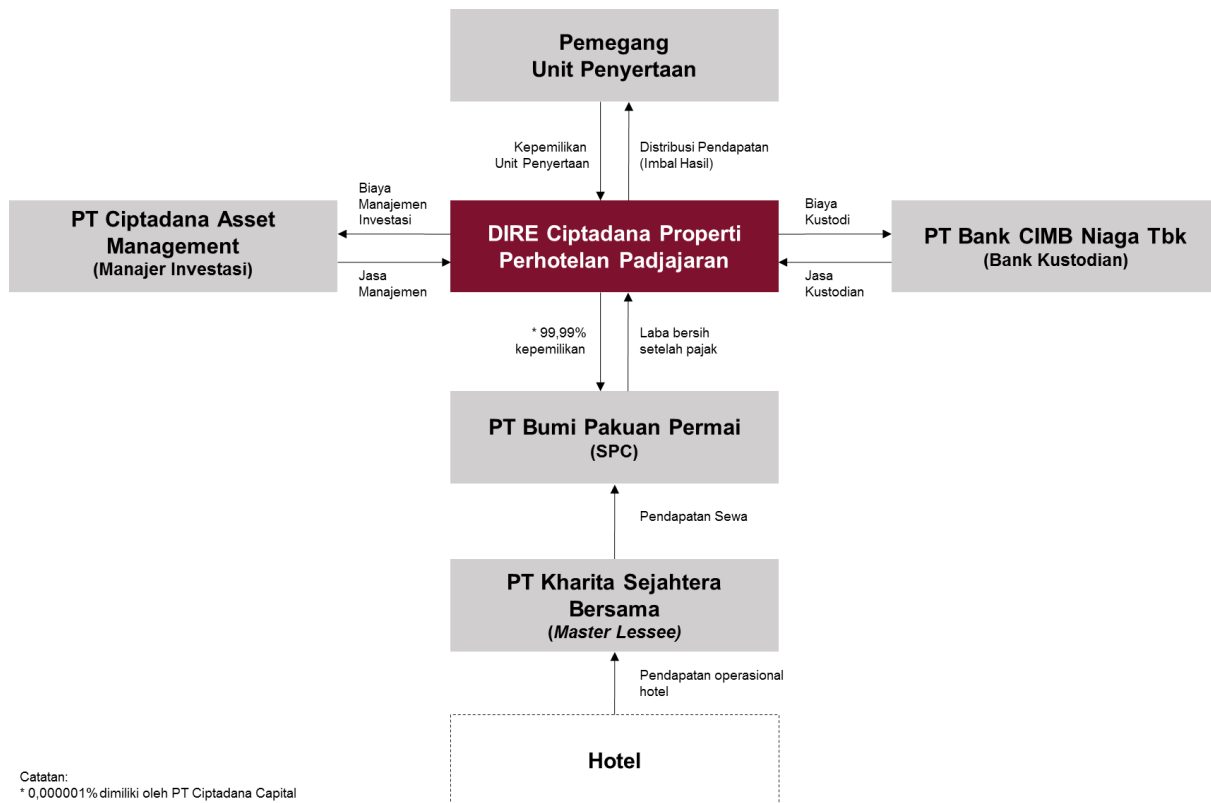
Pemegang Unit Penyertaan

Kepemilikan Unit Penyertaan

Distribusi Pendapatan (Imbal Hasil)

PT Ciptadana Asset Management (Manajer Investasi)

Biaya Manajemen Investasi

Jasa Manajemen

DIRE Ciptadana Properti Perhotelan Padjajaran

Biaya Kustodi

Jasa Kustodian

PT Bank CIMB Niaga Tbk (Bank Kustodian)

* 99,99% kepemilikan

Laba bersih setelah pajak

PT Bumi Pakuan Permai (SPC)

Pendapatan Sewa

PT Kharita Sejahtera Bersama (*Master Lessee*)

Pendapatan operasional hotel

Hotel

Catatan:
* 0,000001% dimiliki oleh PT Ciptadana Capital